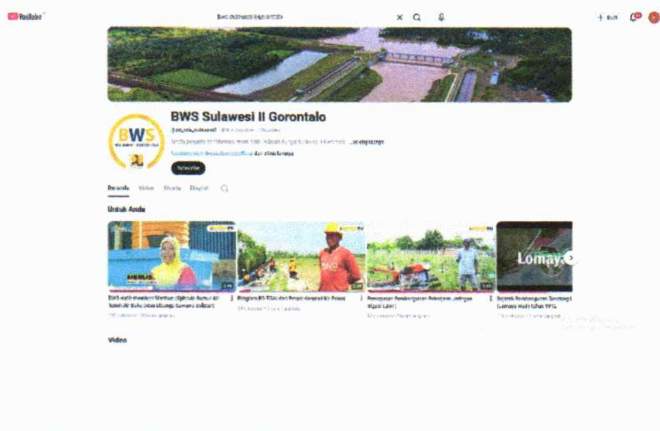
YouTube

bws sulawesi ii gorontalo

+ Buat

BWS

BWS Sulawesi II Gorontalo

@bws_sula_sulawesi2 · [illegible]

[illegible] ...selengkapnya

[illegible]

Subscribe

Beranda Video Shorts Playlist

Untuk Anda

BWS sulawesi II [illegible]

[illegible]

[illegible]

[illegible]

Lomaya

Video